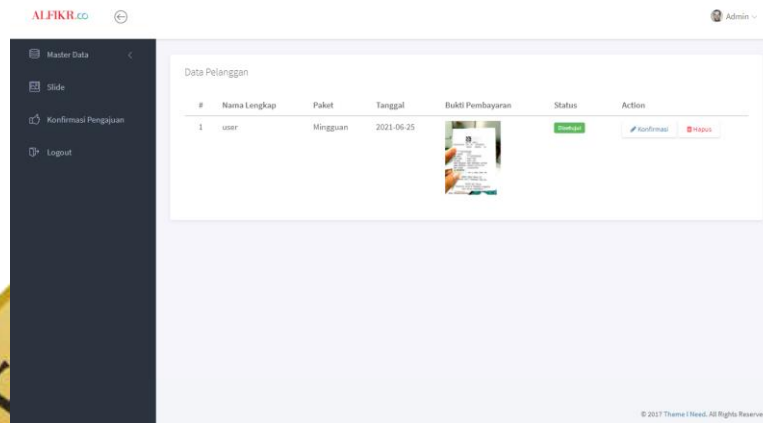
ALFIKR.co

Admin

Master Data

Slide

Konfirmasi Pengajuan

Logout

Data Pelanggan

| # | Nama Lengkap | Paket | Tanggal | Bukti Pembayaran | Status | Action |
|---|---|---|---|---|---|---|
| 1 | user | Mingguan | 2021-06-25 | | Disetujui | Konfirmasi Hapus |

© 2017 Theme I Need. All Rights Reserve